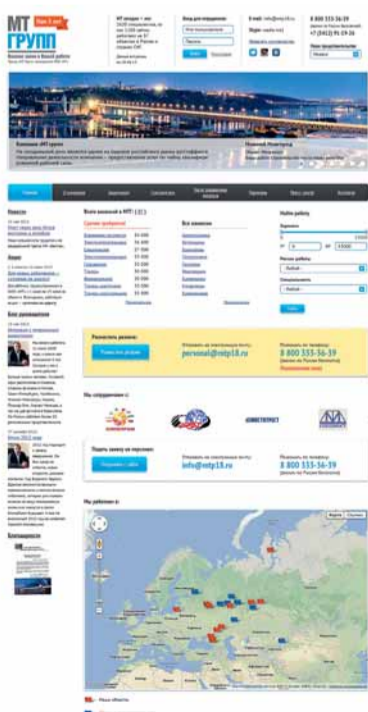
МТ ГРУПП

8 800 555-36-39
+7 (3452) 91-59-36

Нижний Новгород

Главная
О компании
Вакансии
Соискателям
Контакты

Новости
Акции
Блог руководителя
Благодарности

Всего вакансий в МТ: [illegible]
Все вакансии
Найти работу

Разместить резюме
personal@mtp18.ru
8 800 555-36-39

Мы сотрудничаем с:

Подать заявку на персонал
info@mtp18.ru
8 800 555-36-39

Мы работаем в: